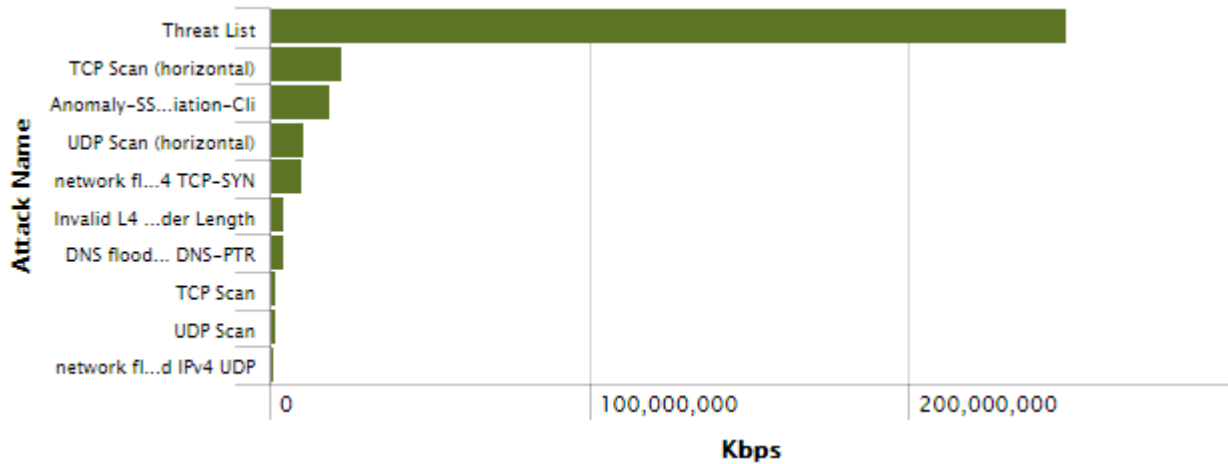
Attack Name

Threat List
TCP Scan (horizontal)
Anomaly-SS...iation-Cli
UDP Scan (horizontal)
network fl...4 TCP-SYN
Invalid L4 ...der Length
DNS flood... DNS-PTR
TCP Scan
UDP Scan
network fl...d IPv4 UDP

0
100,000,000
200,000,000

Kbps